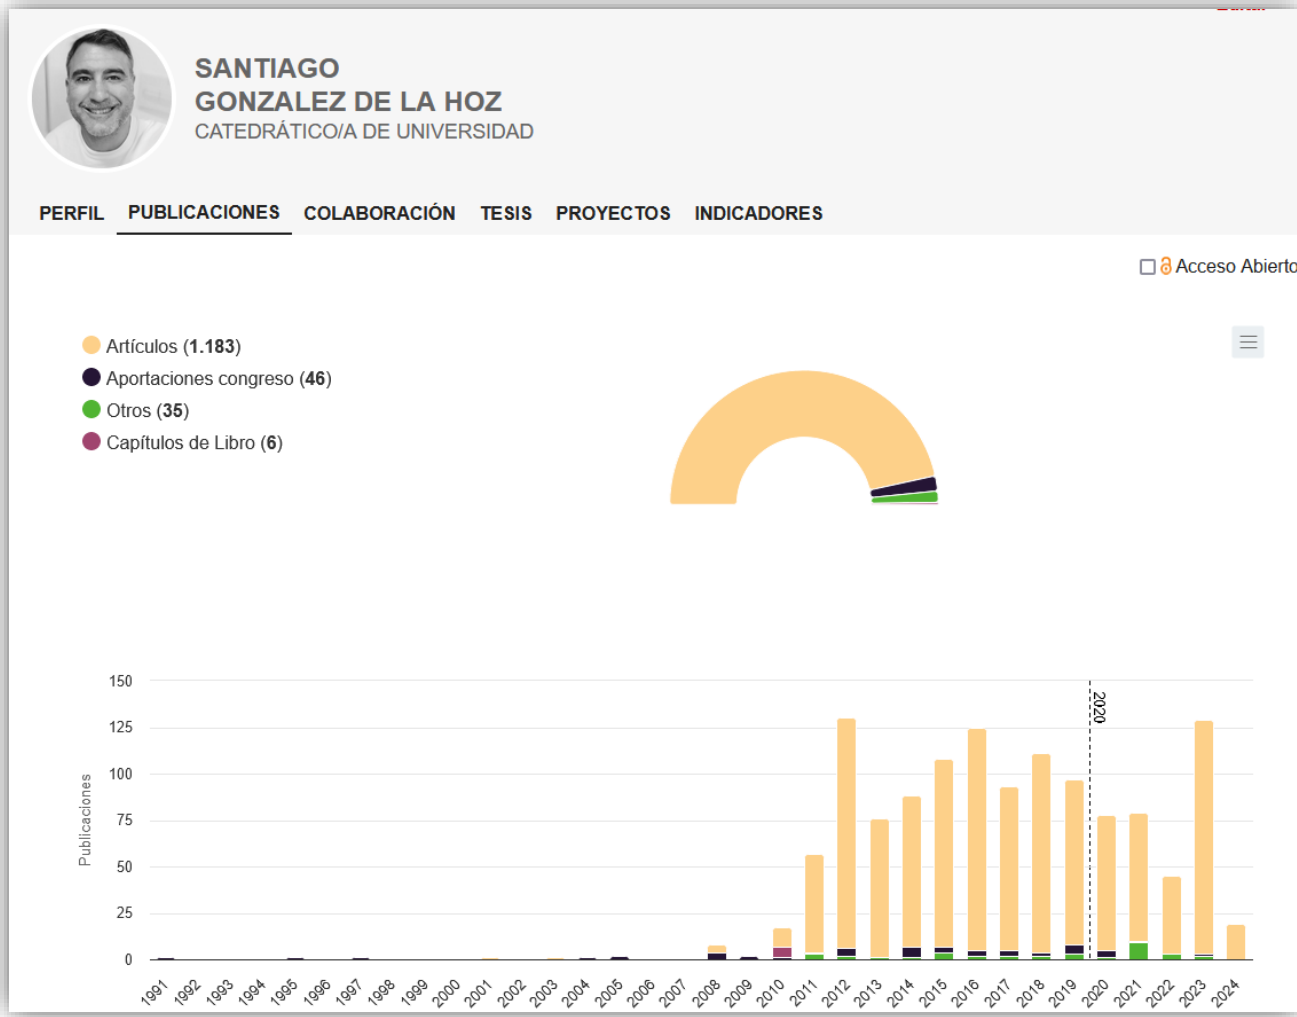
SANTIAGO
GONZALEZ DE LA HOZ
CATEDRÁTICO/A DE UNIVERSIDAD

PERFIL PUBLICACIONES COLABORACIÓN TESIS PROYECTOS INDICADORES

Acceso Abierto

Artículos (**1.183**)
Aportaciones congreso (**46**)
Otros (**35**)
Capítulos de Libro (**6**)

150
125
100
75
50
25
0
Publicaciones
2020
1991 1992 1993 1994 1995 1996 1997 1998 1999 2000 2001 2002 2003 2004 2005 2006 2007 2008 2009 2010 2011 2012 2013 2014 2015 2016 2017 2018 2019 2020 2021 2022 2023 2024